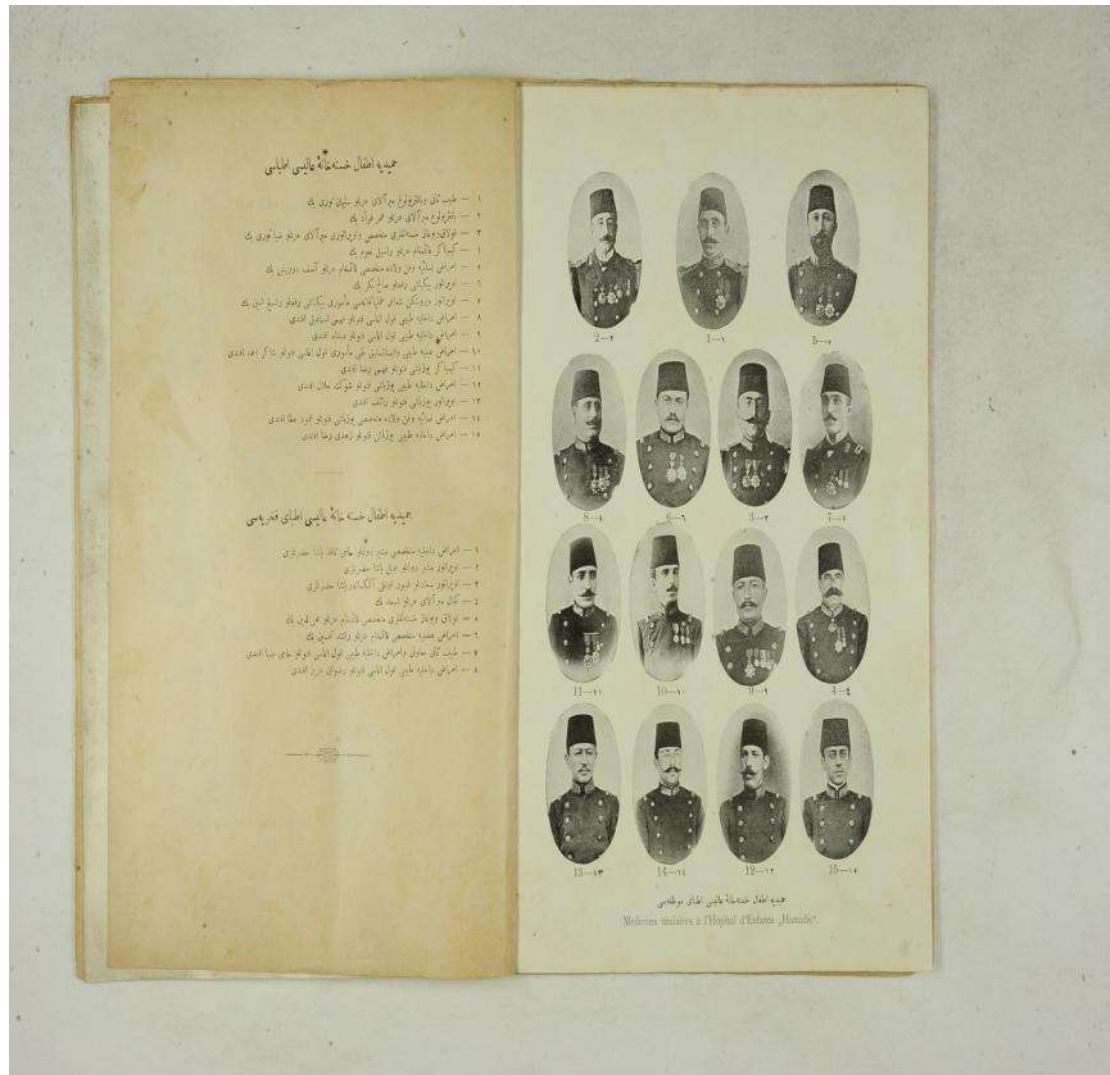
حمیدیه اطفال خسته خانه‌سی عالیسی اطباسی

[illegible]

حمیدیه اطفال خسته خانه‌سی عالیسی اطبای فخریه‌سی

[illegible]

2—٢ 1—١ 5—٥

8—٨ 6—٦ 3—٣ 7—٧

11—١١ 10—١٠ 9—٩ 4—٤

13—١٣ 14—١٤ 12—١٢ 15—١٥

حمیدیه اطفال خسته خانه‌سی عالیسی اطبای موظفه‌سی

Medecins titulaires à l'Hôpital d'Enfants „Hamidié".